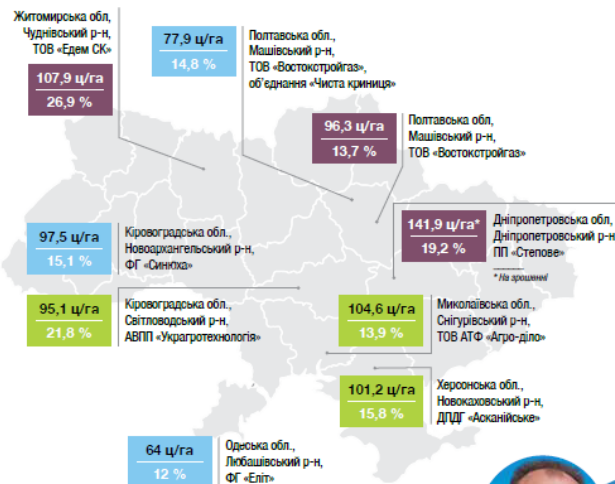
Житомирська обл, Чуднівський р-н, ТОВ «Едем СК»

107,9 ц/га
26,9 %

77,9 ц/га
14,8 %

Полтавська обл., Машівський р-н, ТОВ «Востокстройгаз», об'єднання «Чиста криниця»

96,3 ц/га
13,7 %

Полтавська обл, Машівський р-н, ТОВ «Востокстройгаз»

97,5 ц/га
15,1 %

Кіровоградська обл., Новоархангельський р-н, ФГ «Синєха»

141,9 ц/га*
19,2 %

Дніпропетровська обл, Дніпропетровський р-н ПП «Степове»

* На зрошенні

95,1 ц/га
21,8 %

Кіровоградська обл., Світловодський р-н, АВПП «Украгротехнологія»

104,6 ц/га
13,9 %

Миколаївська обл., Снігурівський р-н, ТОВ АТФ «Агро-діло»

101,2 ц/га
15,8 %

Херсонська обл., Новокаховський р-н, ДПДГ «Асканійське»

64 ц/га
12 %

Одеська обл., Любашівський р-н, ФГ «Еліт»